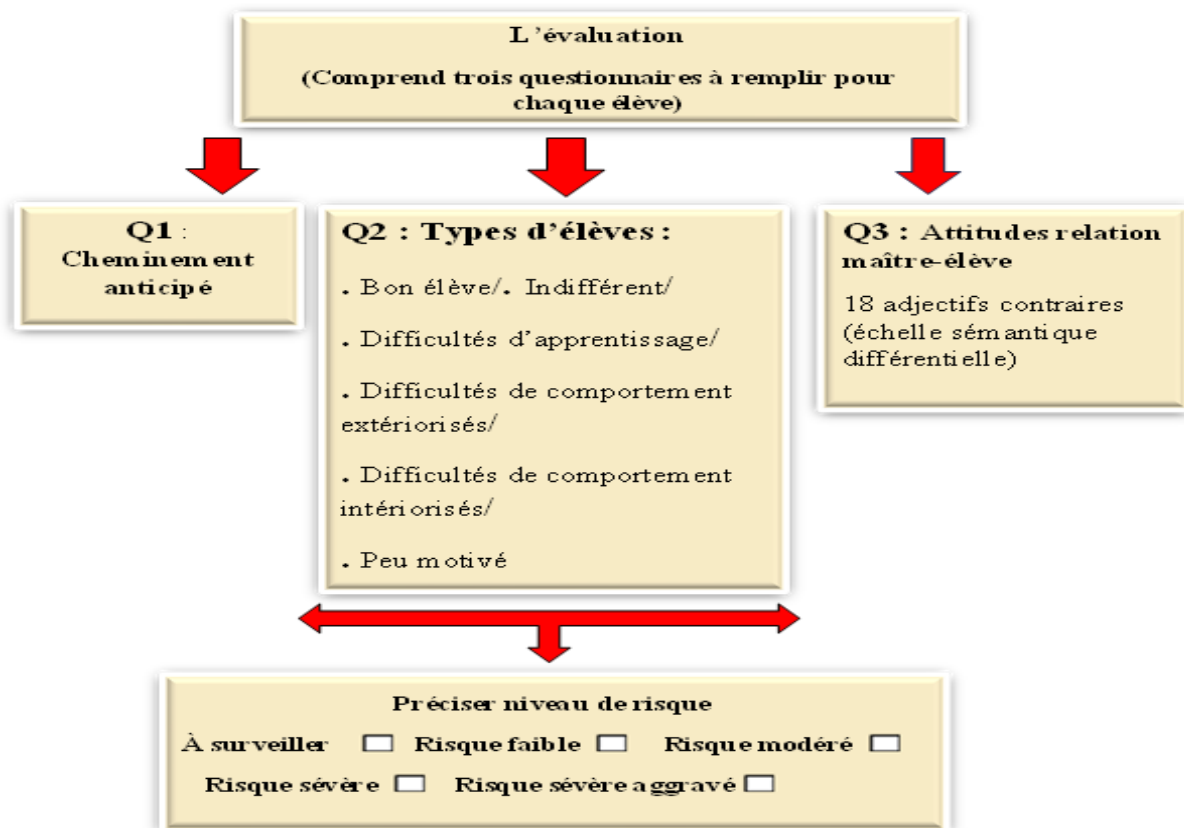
L'évaluation

(Comprend trois questionnaires à remplir pour chaque élève)

Q1 : Cheminement anticipé

Q2 : Types d'élèves :

. Bon élève/. Indifférent/

. Difficultés d'apprentissage/

. Difficultés de comportement extériorisés/

. Difficultés de comportement intériorisés/

. Peu motivé

Q3 : Attitudes relation maître-élève

18 adjectifs contraires (échelle sémantique différentielle)

Préciser niveau de risque

À surveiller ☐ Risque faible ☐ Risque modéré ☐

Risque sévère ☐ Risque sévère aggravé ☐